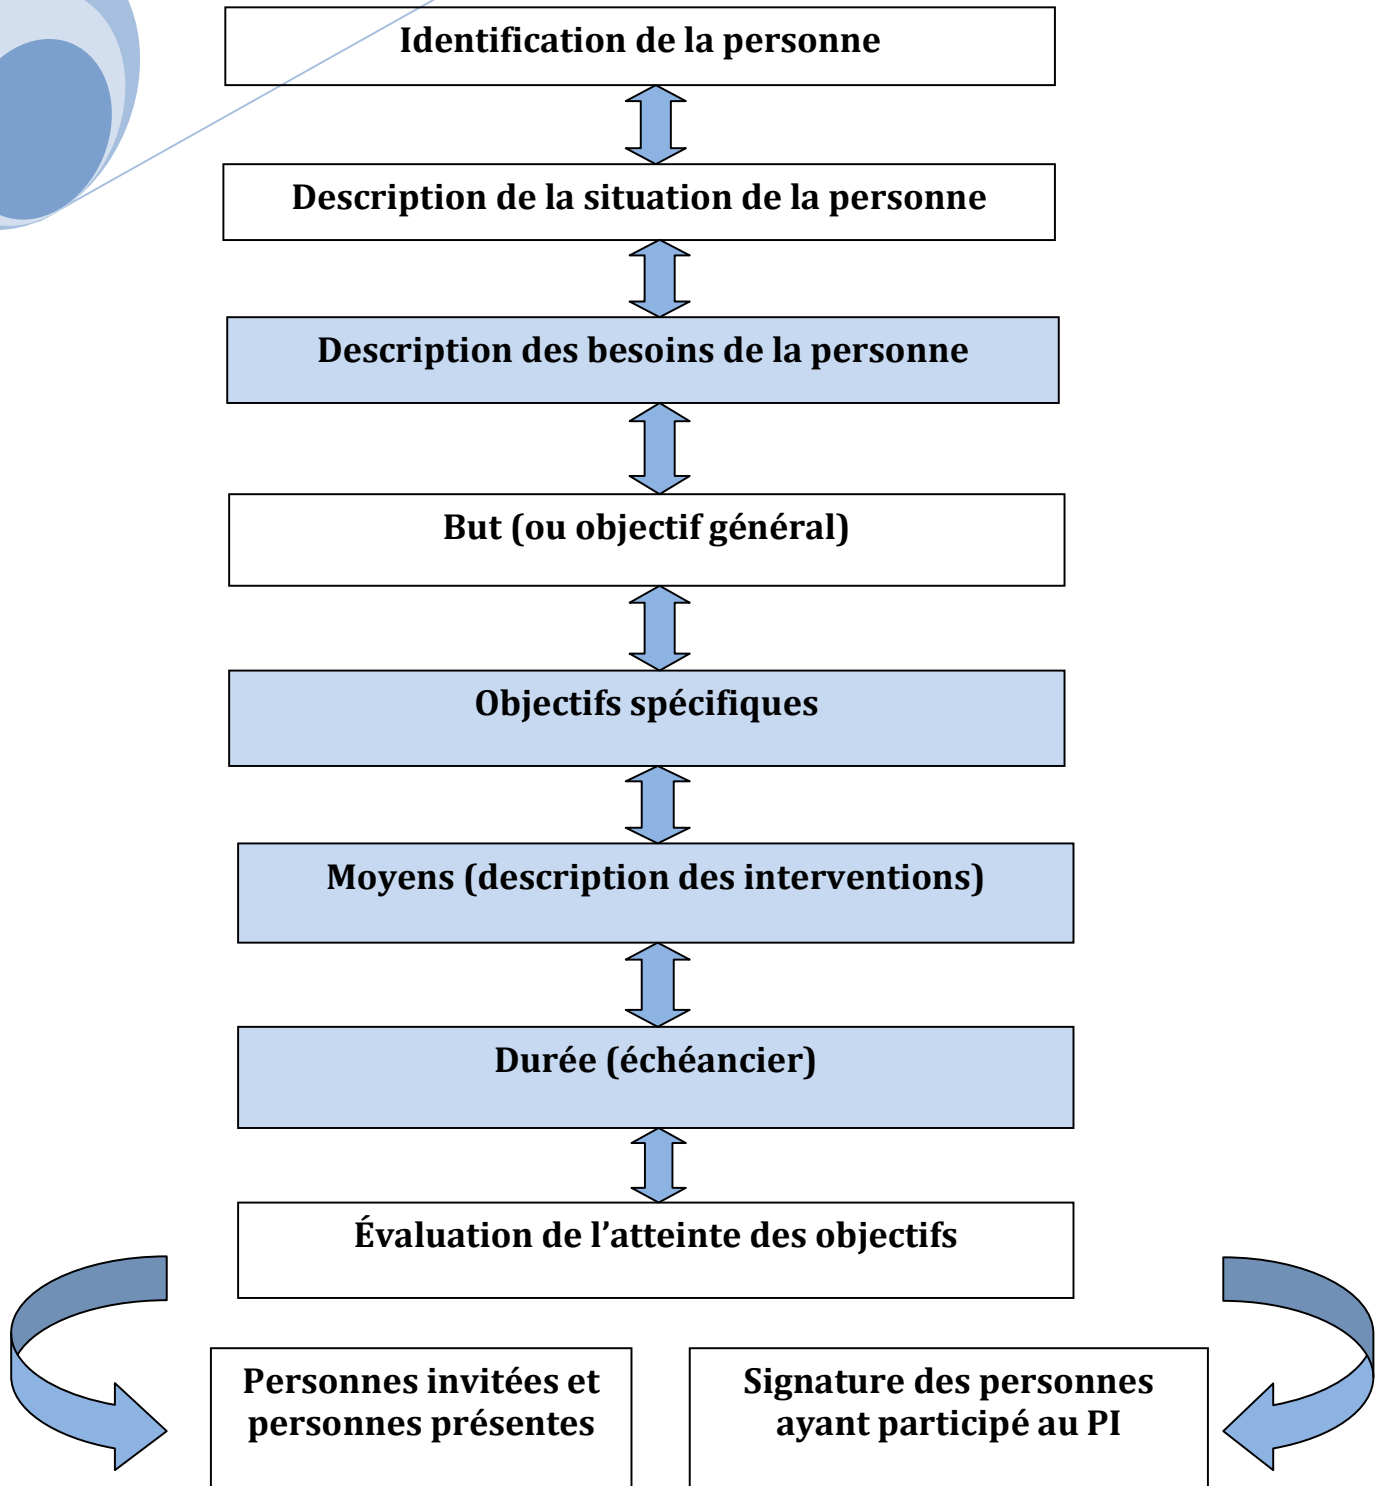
Identification de la personne

Description de la situation de la personne

Description des besoins de la personne

But (ou objectif général)

Objectifs spécifiques

Moyens (description des interventions)

Durée (échéancier)

Évaluation de l’atteinte des objectifs

Personnes invitées et personnes présentes

Signature des personnes ayant participé au PI